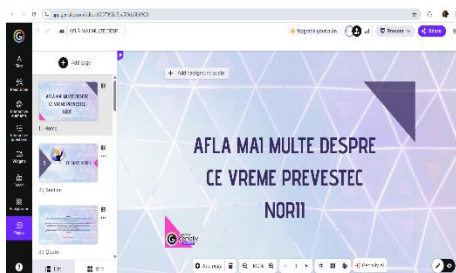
app.genially.com/editor/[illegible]

AFLA MAI MULTE DESPR...

Register your plan

Present

Share

Add page

Add background audio

AFLA MAI MULTE DESPRE CE VREME PREVESTEC NORII

1 | Home

2 | Section

3 | Quote

AFLA MAI MULTE DESPRE
CE VREME PREVESTEC
NORII

Genially

Add page

100%

Visibility

List

Grid